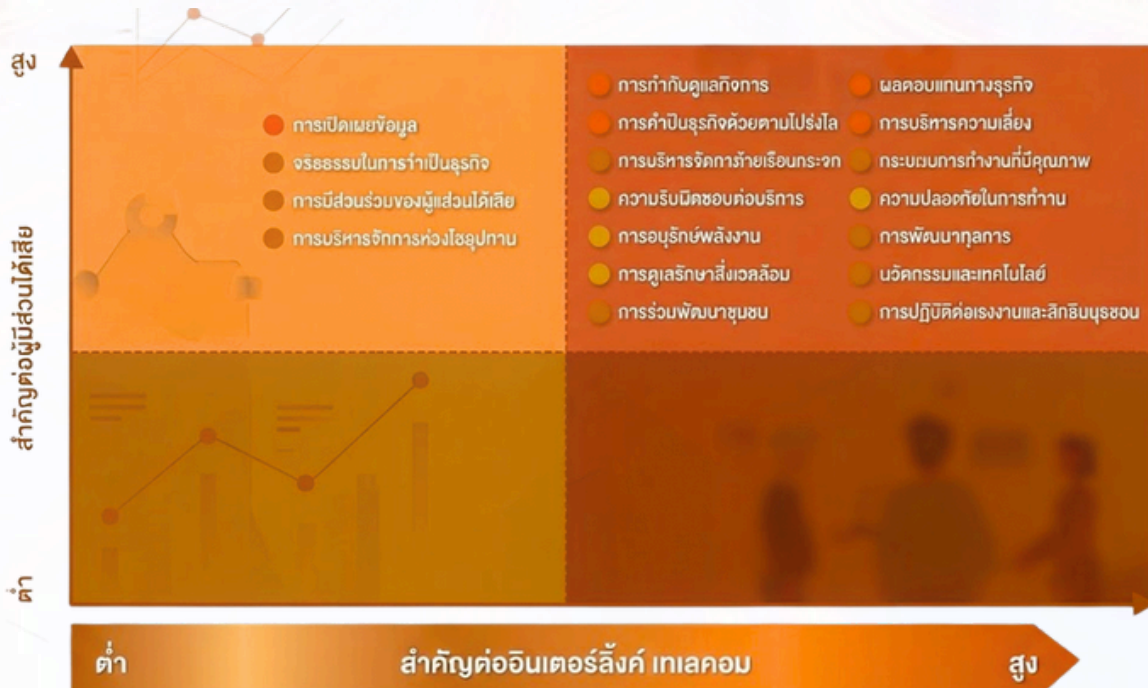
สูง

สำคัญต่อผู้มีส่วนได้เสีย

ต่ำ

การเปิดเผยข้อมูล
จริยธรรมในการดำเนินธุรกิจ
การมีส่วนร่วมของผู้มีส่วนได้เสีย
การบริหารจัดการห่วงโซ่อุปทาน

การกำกับดูแลกิจการ
การดำเนินธุรกิจด้วยความโปร่งใส
การบริหารจัดการก๊าซเรือนกระจก
ความรับผิดชอบต่อบริการ
การอนุรักษ์พลังงาน
การดูแลรักษาสิ่งแวดล้อม
การร่วมพัฒนาชุมชน

ผลตอบแทนทางธุรกิจ
การบริหารความเสี่ยง
กระบวนการทำงานที่มีคุณภาพ
ความปลอดภัยในการทำงาน
การพัฒนาบุคลากร
นวัตกรรมและเทคโนโลยี
การปฏิบัติต่อแรงงานและสิทธิมนุษยชน

ต่ำ สำคัญต่ออินเตอร์ลิ้งค์ เทเลคอม สูง